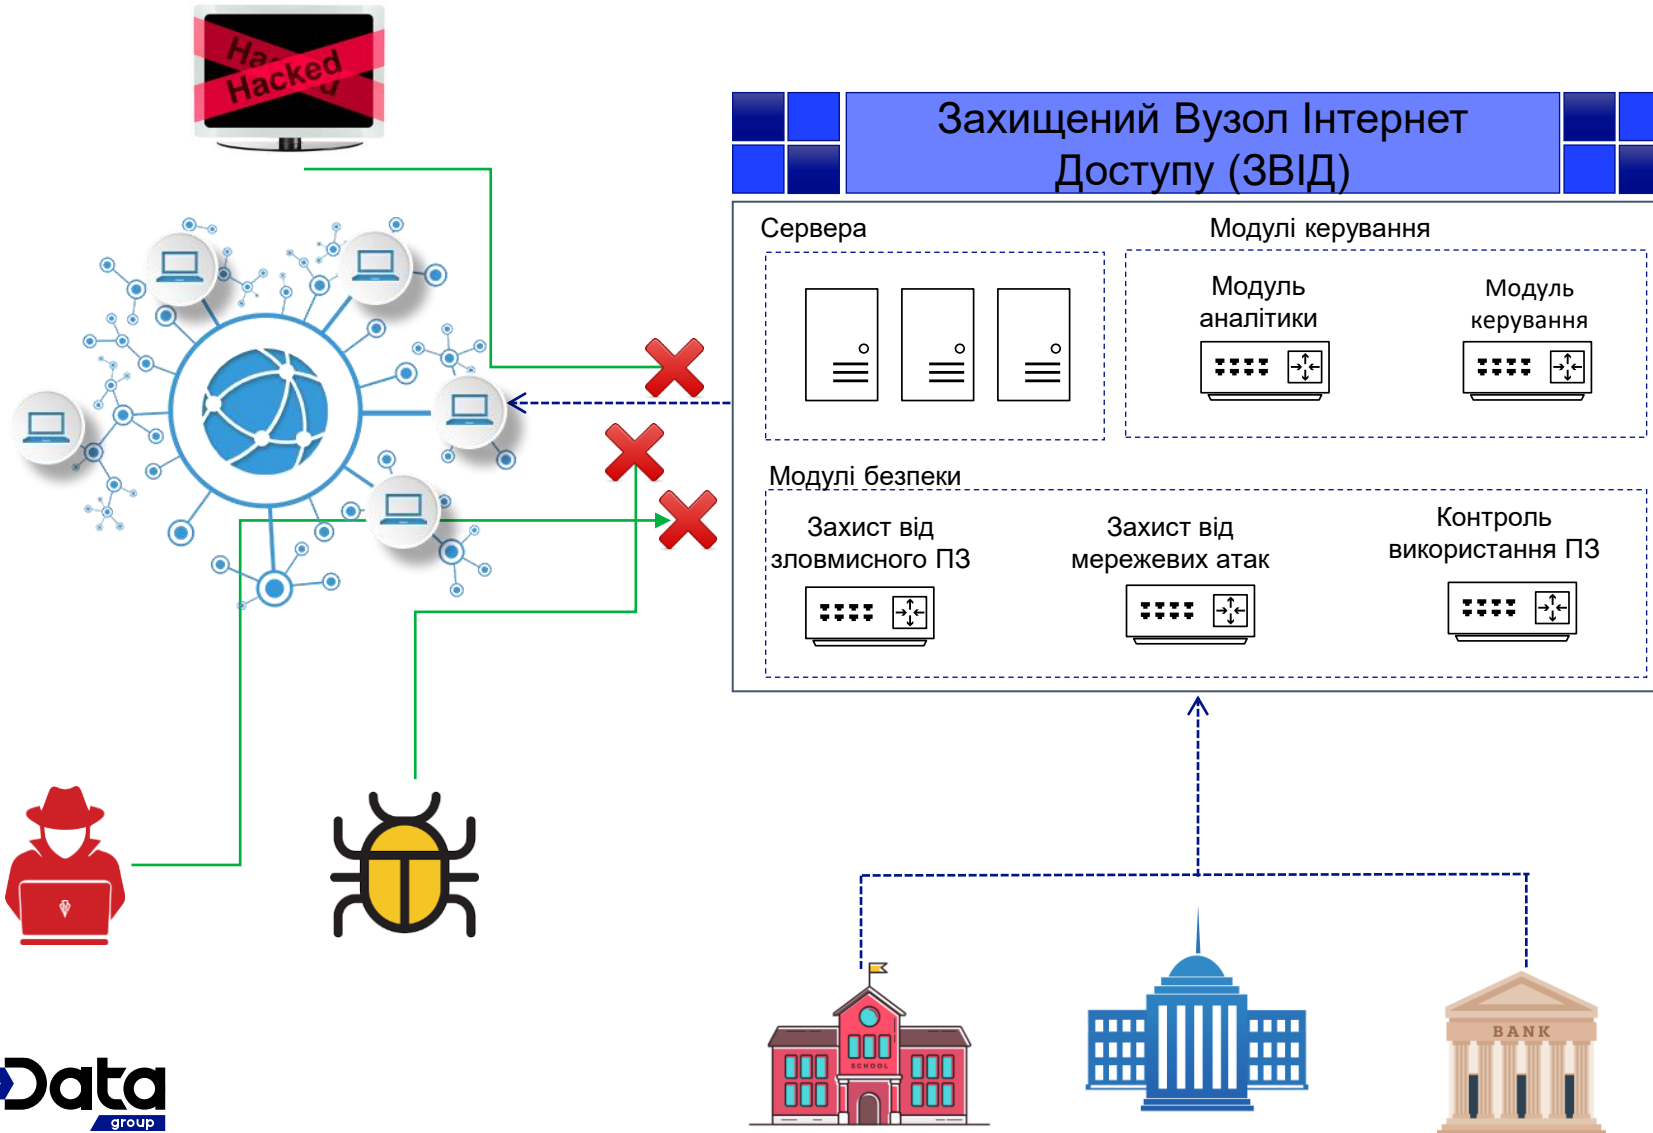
Hacked

Захищений Вузол Інтернет Доступу (ЗВІД)

Сервера

Модулі керування

Модуль аналітики

Модуль керування

Модулі безпеки

Захист від зловмисного ПЗ

Захист від мережевих атак

Контроль використання ПЗ

SCHOOL

BANK

Data group